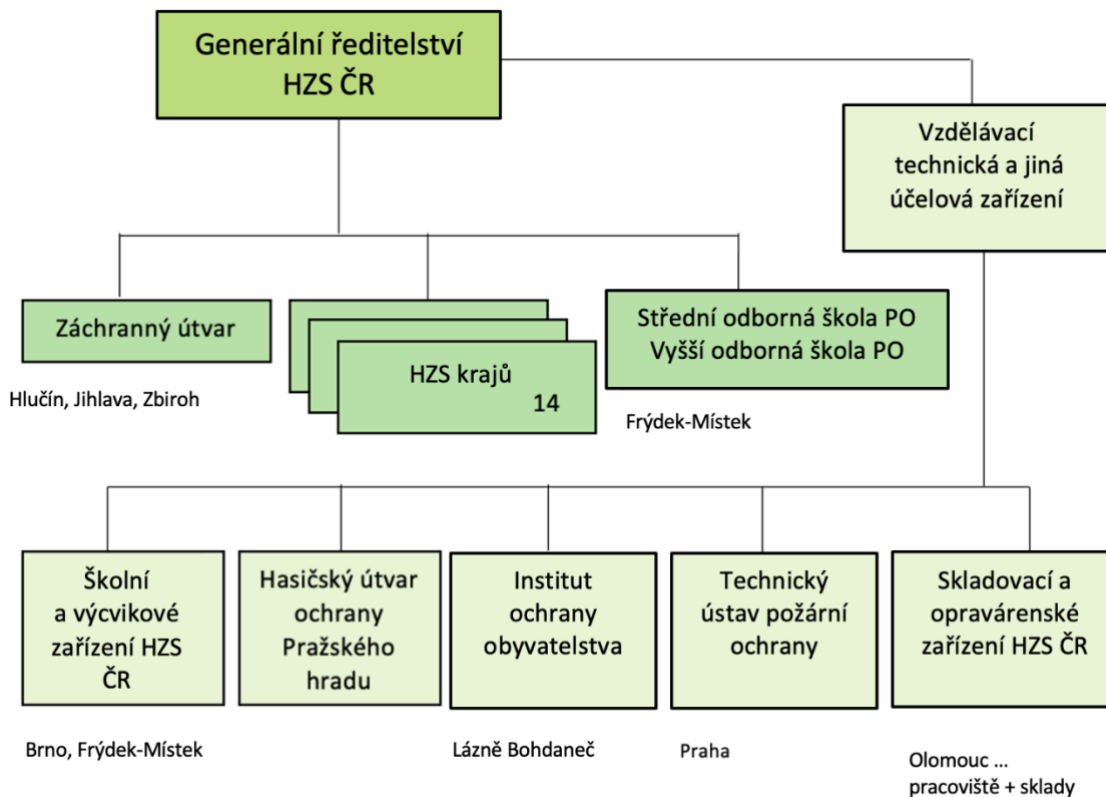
Generální ředitelství HZS ČR

Vzdělávací technická a jiná účelová zařízení

Záchranný útvar

Hlučín, Jihlava, Zbiroh

HZS krajů
14

Střední odborná škola PO
Vyšší odborná škola PO

Frýdek-Místek

Školní a výcvikové zařízení HZS ČR

Brno, Frýdek-Místek

Hasičský útvar ochrany Pražského hradu

Institut ochrany obyvatelstva

Lázně Bohdaneč

Technický ústav požární ochrany

Praha

Skladovací a opravárenské zařízení HZS ČR

Olomouc ...
pracoviště + sklady